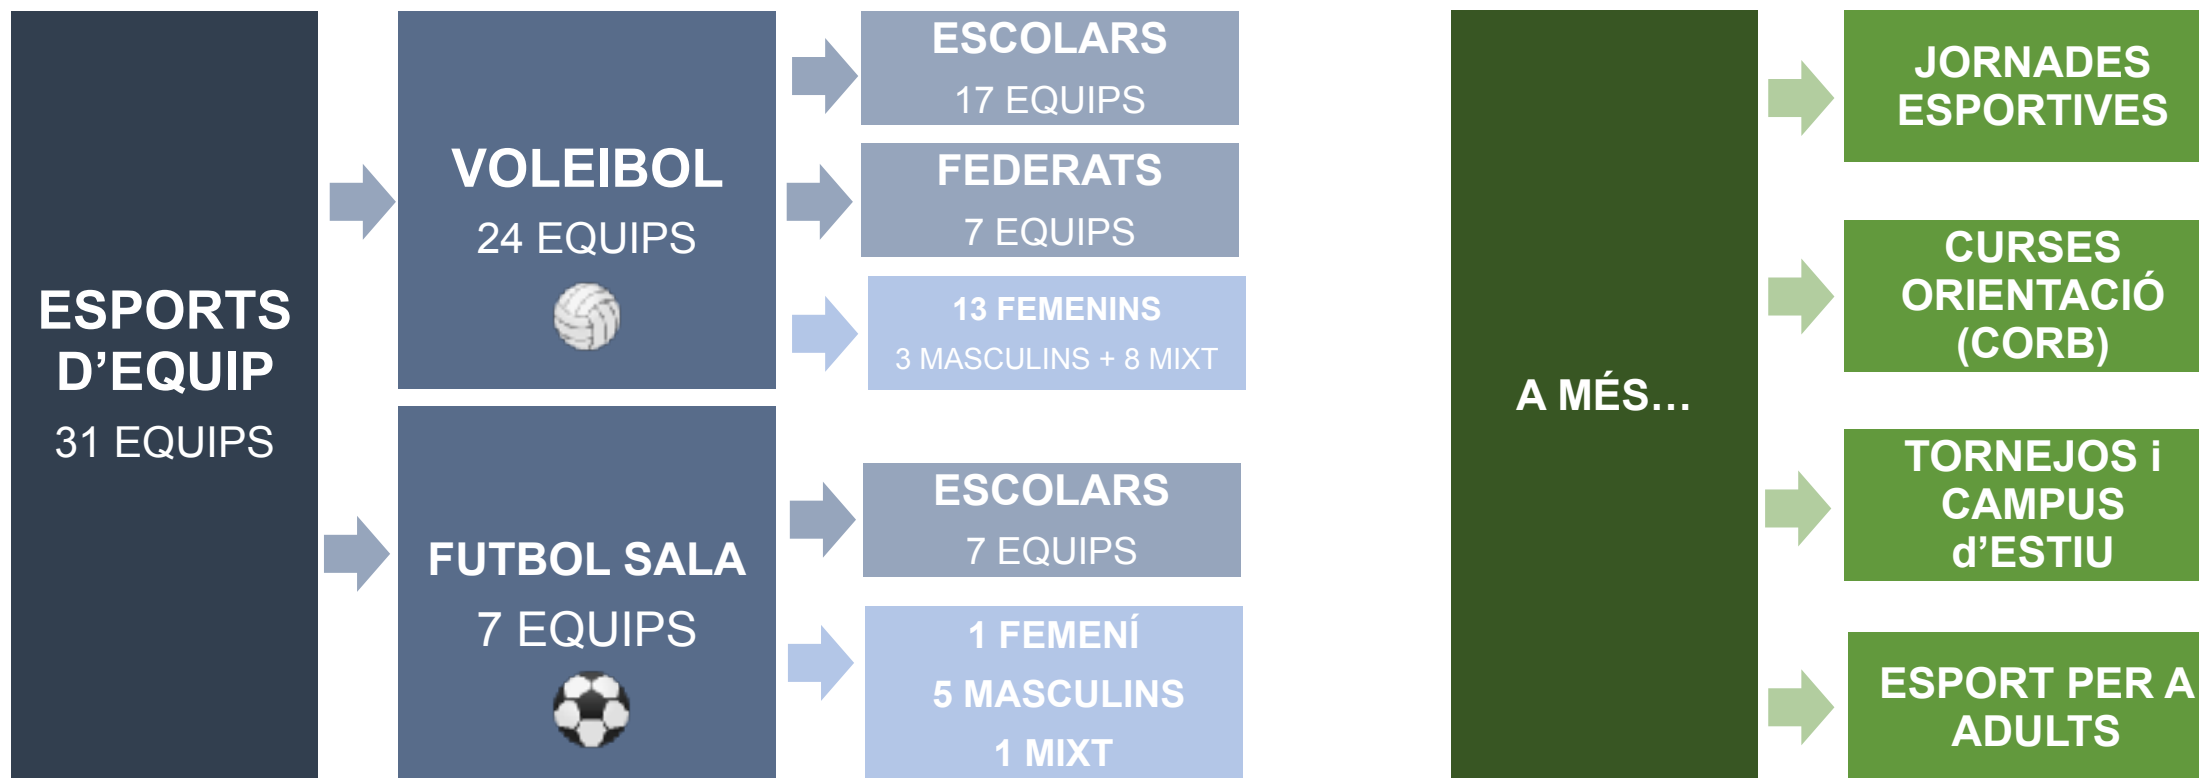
ESPORTS D’EQUIP
31 EQUIPS

VOLEIBOL
24 EQUIPS

ESCOLARS
17 EQUIPS

FEDERATS
7 EQUIPS

13 FEMENINS
3 MASCULINS + 8 MIXT

FUTBOL SALA
7 EQUIPS

ESCOLARS
7 EQUIPS

1 FEMENÍ
5 MASCULINS
1 MIXT

A MÉS…

JORNADES ESPORTIVES

CURSES ORIENTACIÓ (CORB)

TORNEJOS i CAMPUS d’ESTIU

ESPORT PER A ADULTS